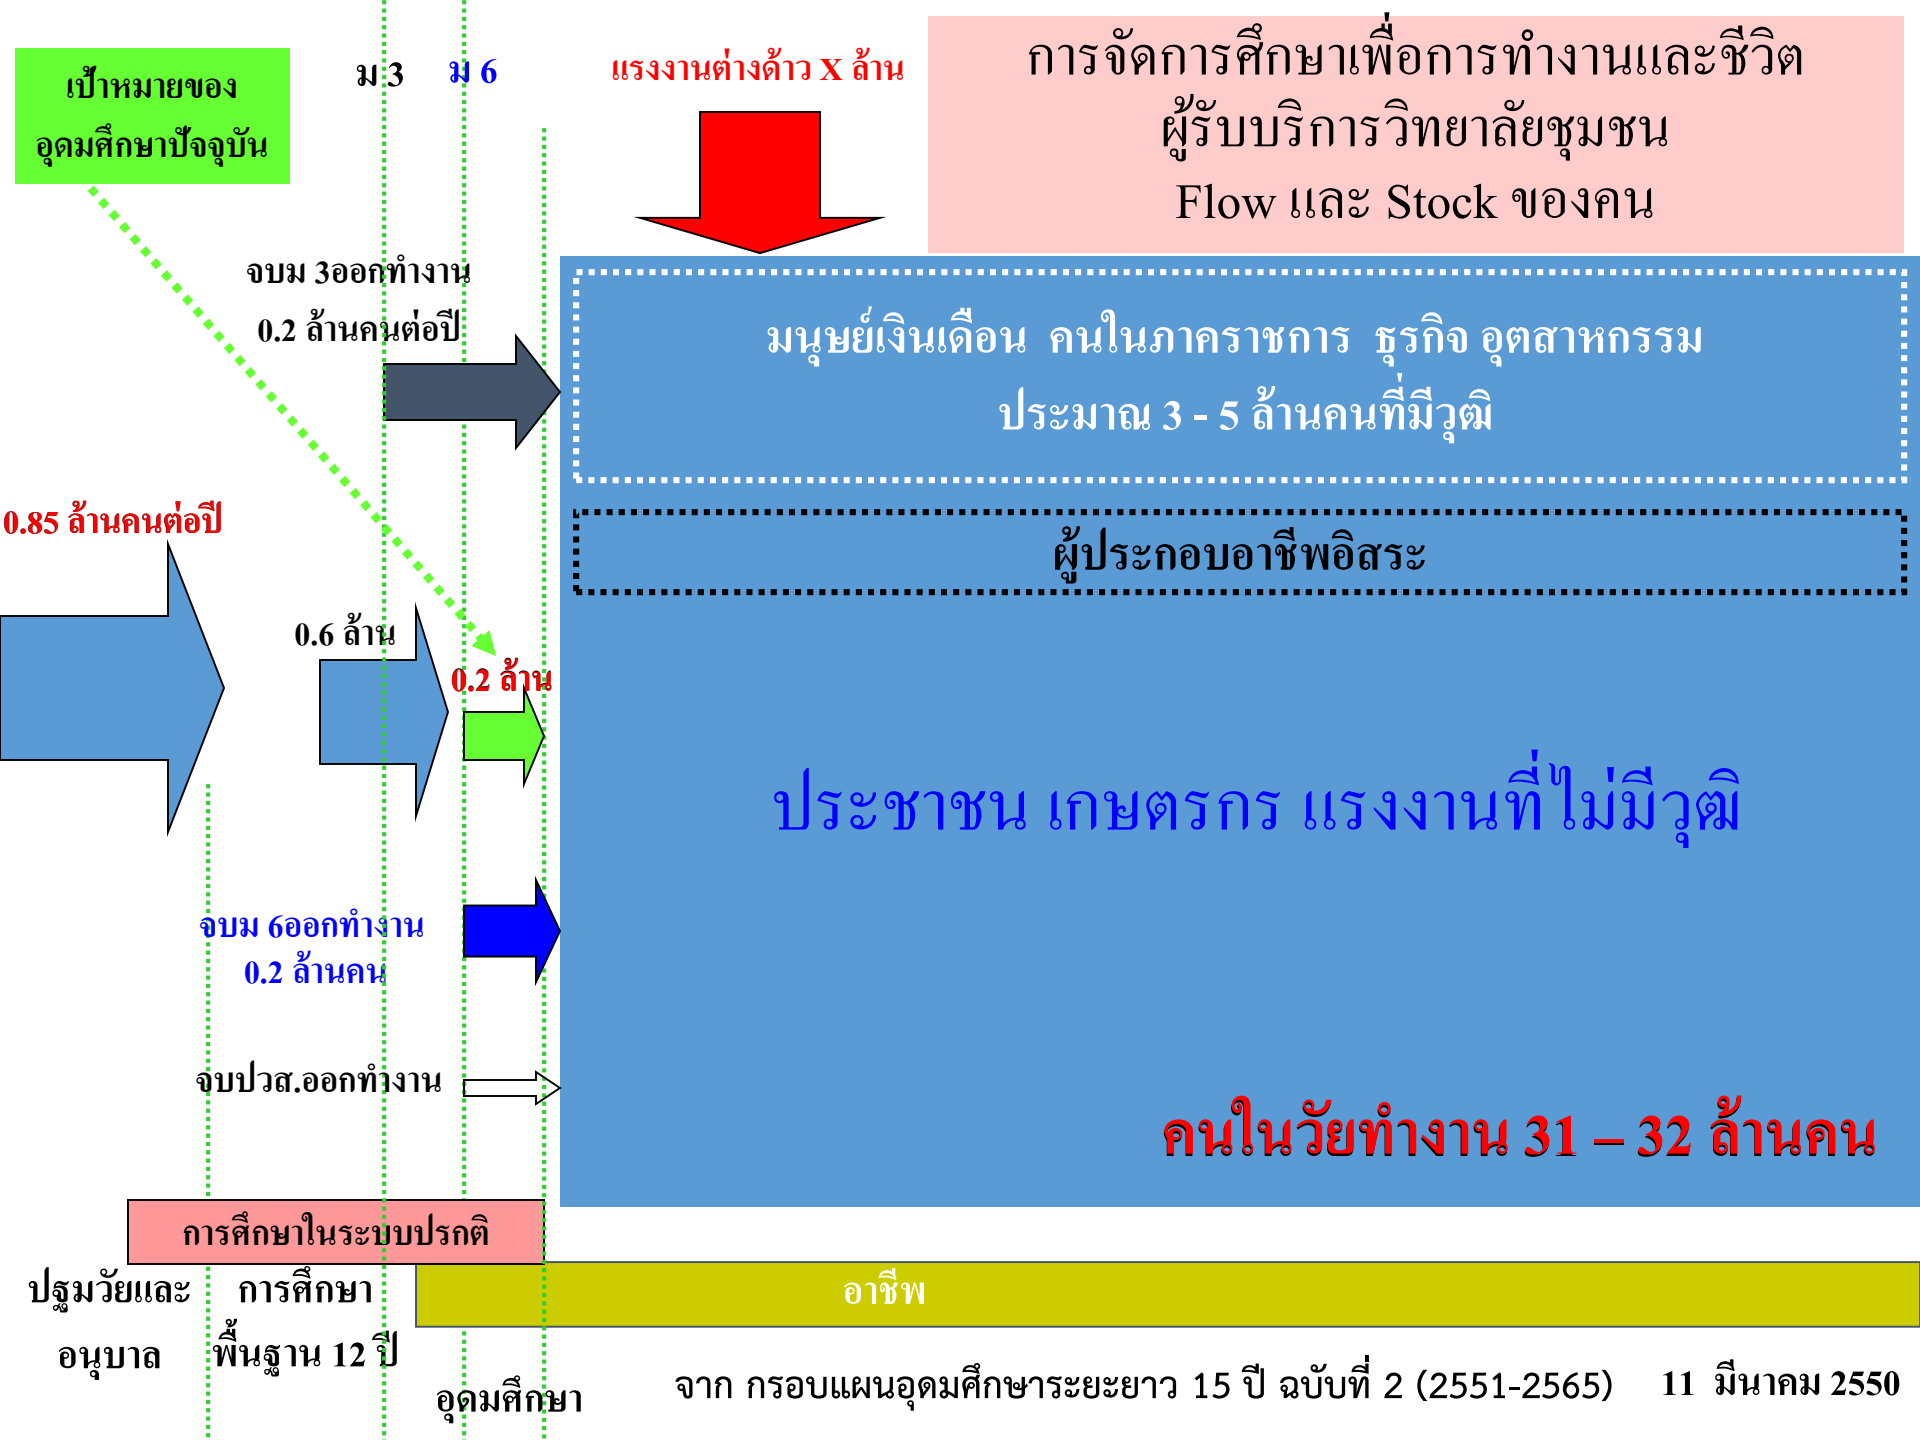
เป้าหมายของ อุดมศึกษาปัจจุบัน

ม 3

ม 6

แรงงานต่างด้าว X ล้าน

การจัดการศึกษาเพื่อการทำงานและชีวิต ผู้รับบริการวิทยาลัยชุมชน Flow และ Stock ของคน

จบม 3ออกทำงาน 0.2 ล้านคนต่อปี

มนุษย์เงินเดือน คนในภาคราชการ ธุรกิจ อุตสาหกรรม ประมาณ 3 - 5 ล้านคนที่มีวุฒิ

0.85 ล้านคนต่อปี

ผู้ประกอบอาชีพอิสระ

0.6 ล้าน

0.2 ล้าน

ประชาชน เกษตรกร แรงงานที่ไม่มีวุฒิ

จบม 6ออกทำงาน 0.2 ล้านคน

จบปวส.ออกทำงาน

คนในวัยทำงาน 31 – 32 ล้านคน

การศึกษาในระบบปรกติ

ปฐมวัยและ อนุบาล

การศึกษา พื้นฐาน 12 ปี

อาชีพ

อุดมศึกษา

จาก กรอบแผนอุดมศึกษาระยะยาว 15 ปี ฉบับที่ 2 (2551-2565)

11 มีนาคม 2550